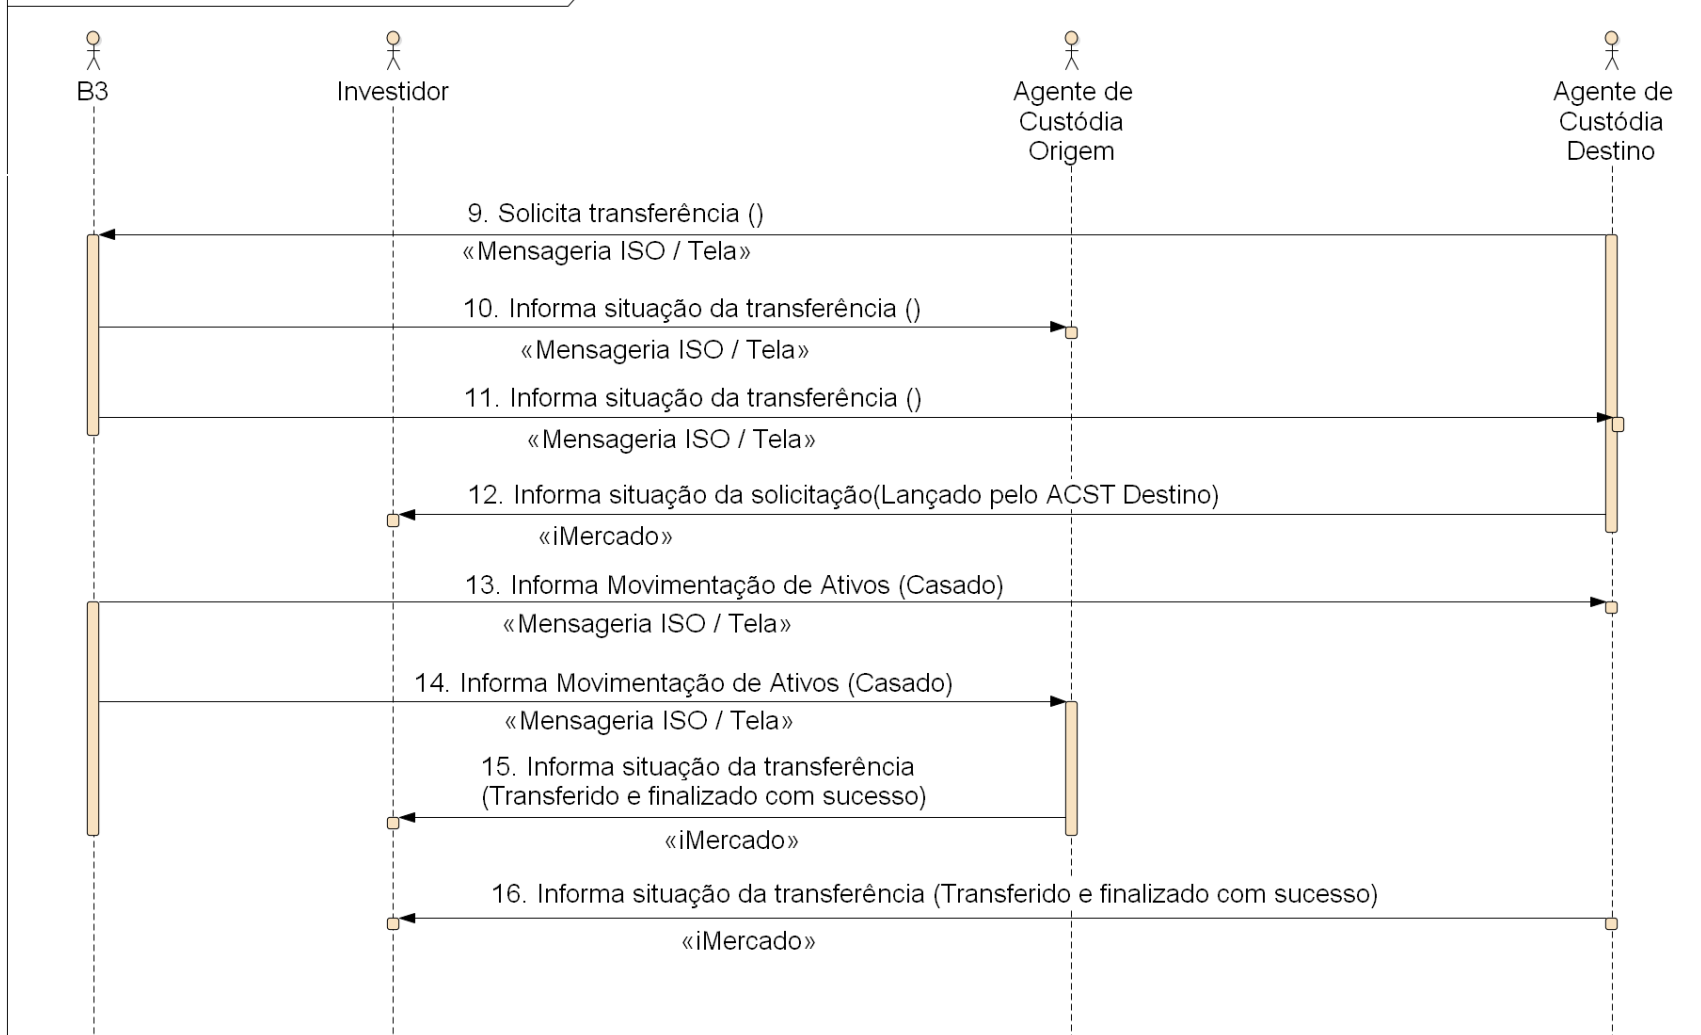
B3

Investidor

Agente de Custódia Origem

Agente de Custódia Destino

9. Solicita transferência ()
«Mensageria ISO / Tela»

10. Informa situação da transferência ()
«Mensageria ISO / Tela»

11. Informa situação da transferência ()
«Mensageria ISO / Tela»

12. Informa situação da solicitação(Lançado pelo ACST Destino)
«iMercado»

13. Informa Movimentação de Ativos (Casado)
«Mensageria ISO / Tela»

14. Informa Movimentação de Ativos (Casado)
«Mensageria ISO / Tela»

15. Informa situação da transferência (Transferido e finalizado com sucesso)
«iMercado»

16. Informa situação da transferência (Transferido e finalizado com sucesso)
«iMercado»